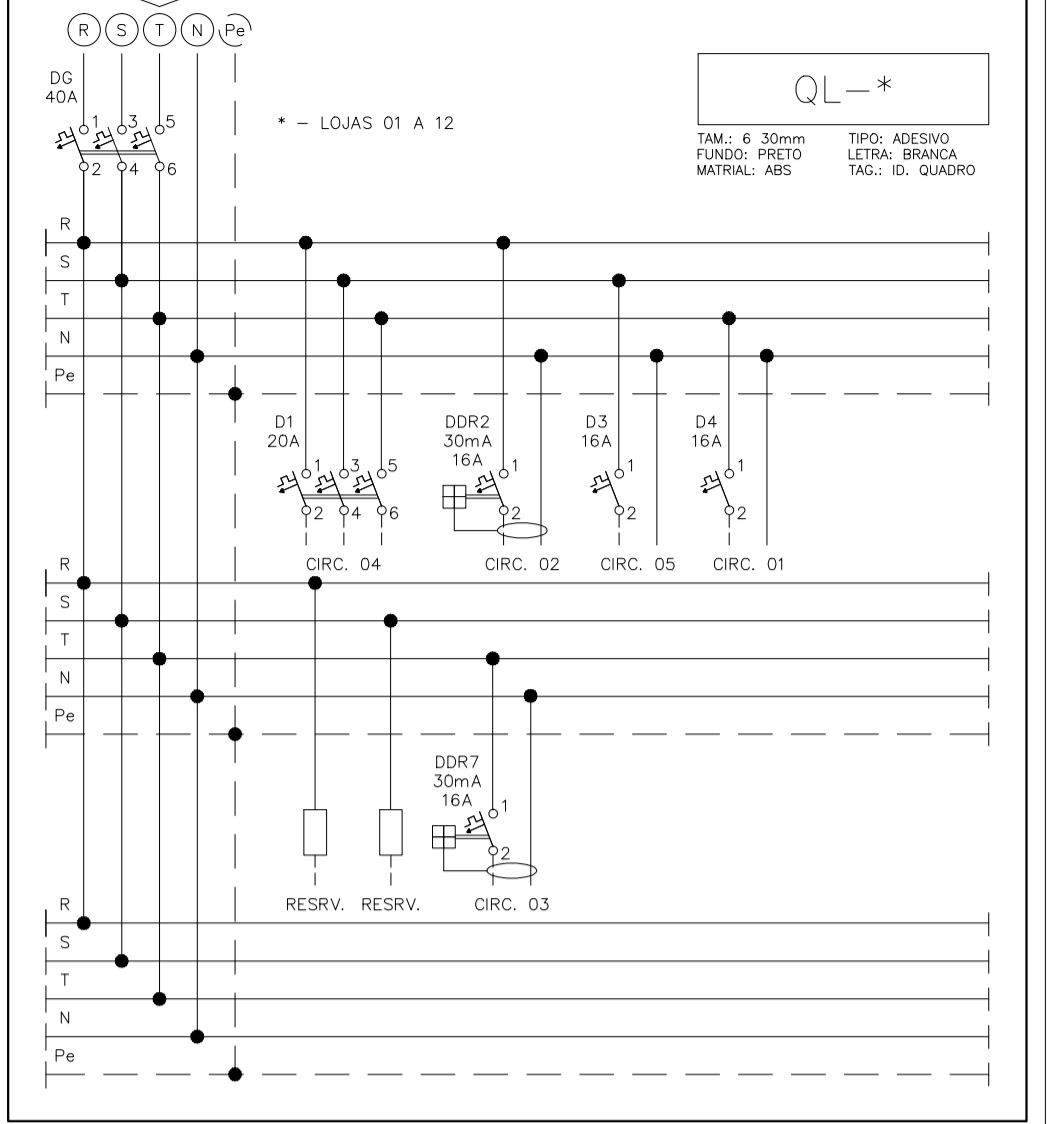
R S T N Pe

DG
40A

1 3 5
2 4 6

* – LOJAS 01 A 12

QL–*

TAM.: 6 30mm
FUNDO: PRETO
MATRIAL: ABS

TIPO: ADESIVO
LETRA: BRANCA
TAG.: ID. QUADRO

R
S
T
N
Pe

D1
20A
1 3 5
2 4 6

DDR2
30mA
16A
1
2

D3
16A
1
2

D4
16A
1
2

CIRC. 04
CIRC. 02
CIRC. 05
CIRC. 01

R
S
T
N
Pe

DDR7
30mA
16A
1
2

RESRV.
RESRV.
CIRC. 03

R
S
T
N
Pe